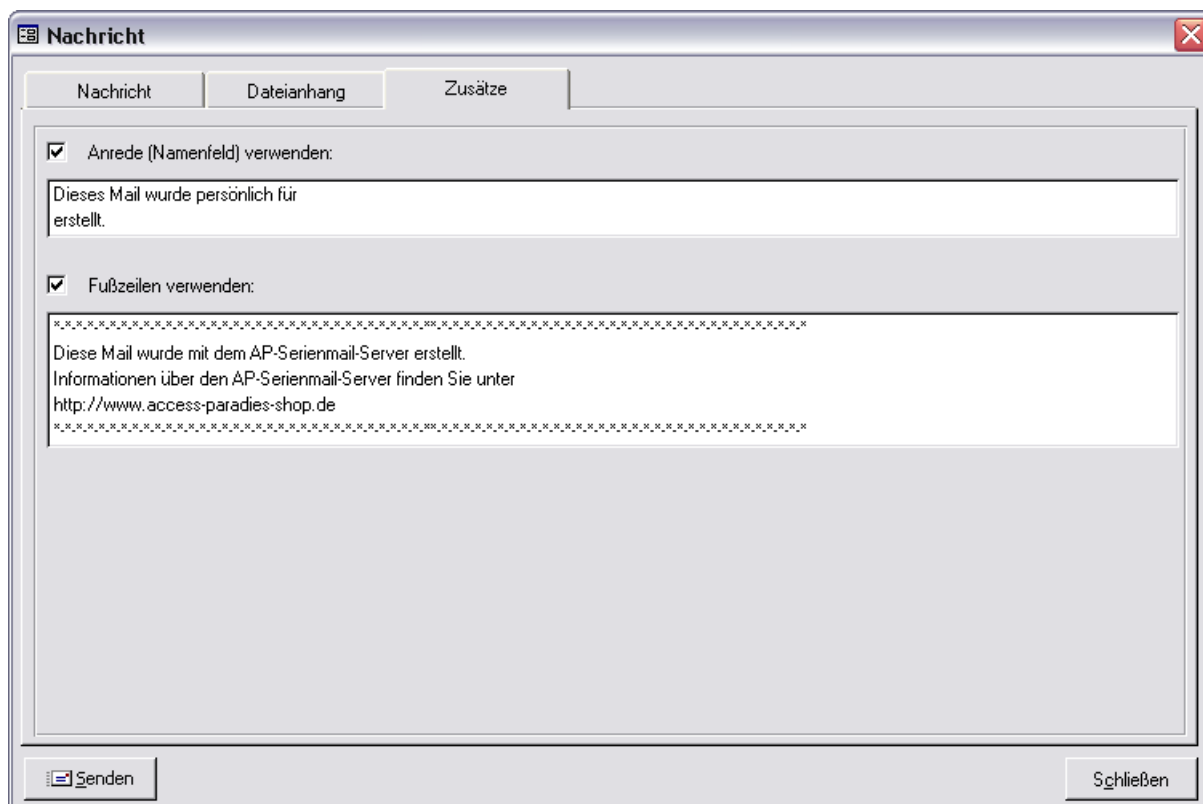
Nachricht

Nachricht | Dateianhang | Zusätze

Anrede (Namenfeld) verwenden:

Dieses Mail wurde persönlich für
erstellt.

Fußzeilen verwenden:

*******************************************************************
Diese Mail wurde mit dem AP-Serienmail-Server erstellt.
Informationen über den AP-Serienmail-Server finden Sie unter
http://www.access-paradies-shop.de
*******************************************************************

Senden

Schließen